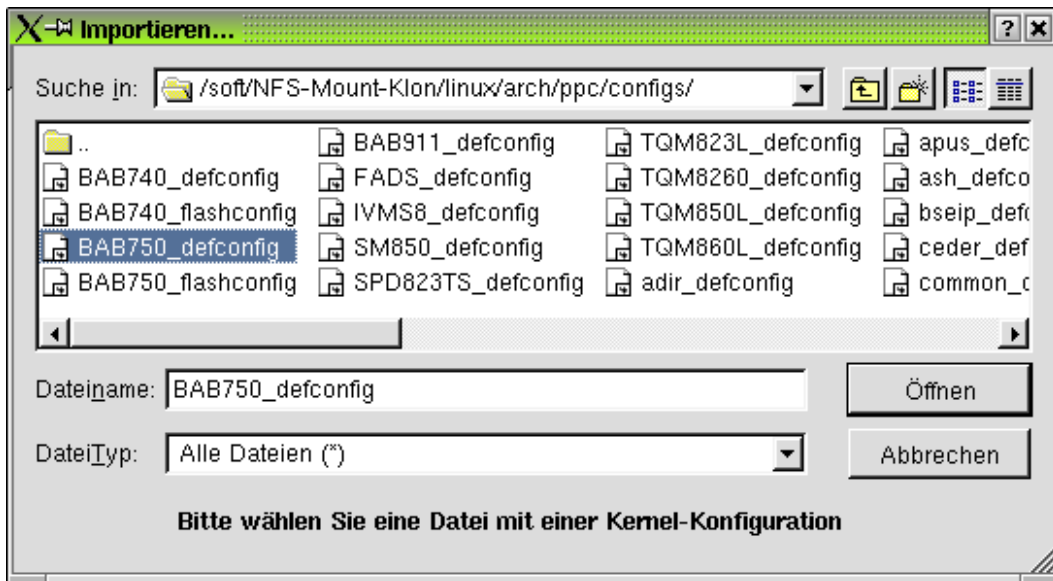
Importieren...

?

Suche in: /soft/NFS-Mount-Klon/linux/arch/ppc/configs/

..
BAB740_defconfig
BAB740_flashconfig
BAB750_defconfig
BAB750_flashconfig
BAB911_defconfig
FADS_defconfig
IVMS8_defconfig
SM850_defconfig
SPD823TS_defconfig
TQM823L_defconfig
TQM8260_defconfig
TQM850L_defconfig
TQM860L_defconfig
adir_defconfig
apus_defc
ash_defco
bseip_defc
ceder_def
common_c

Dateiname: BAB750_defconfig

Öffnen

DateiTyp: Alle Dateien (*)

Abbrechen

Bitte wählen Sie eine Datei mit einer Kernel-Konfiguration